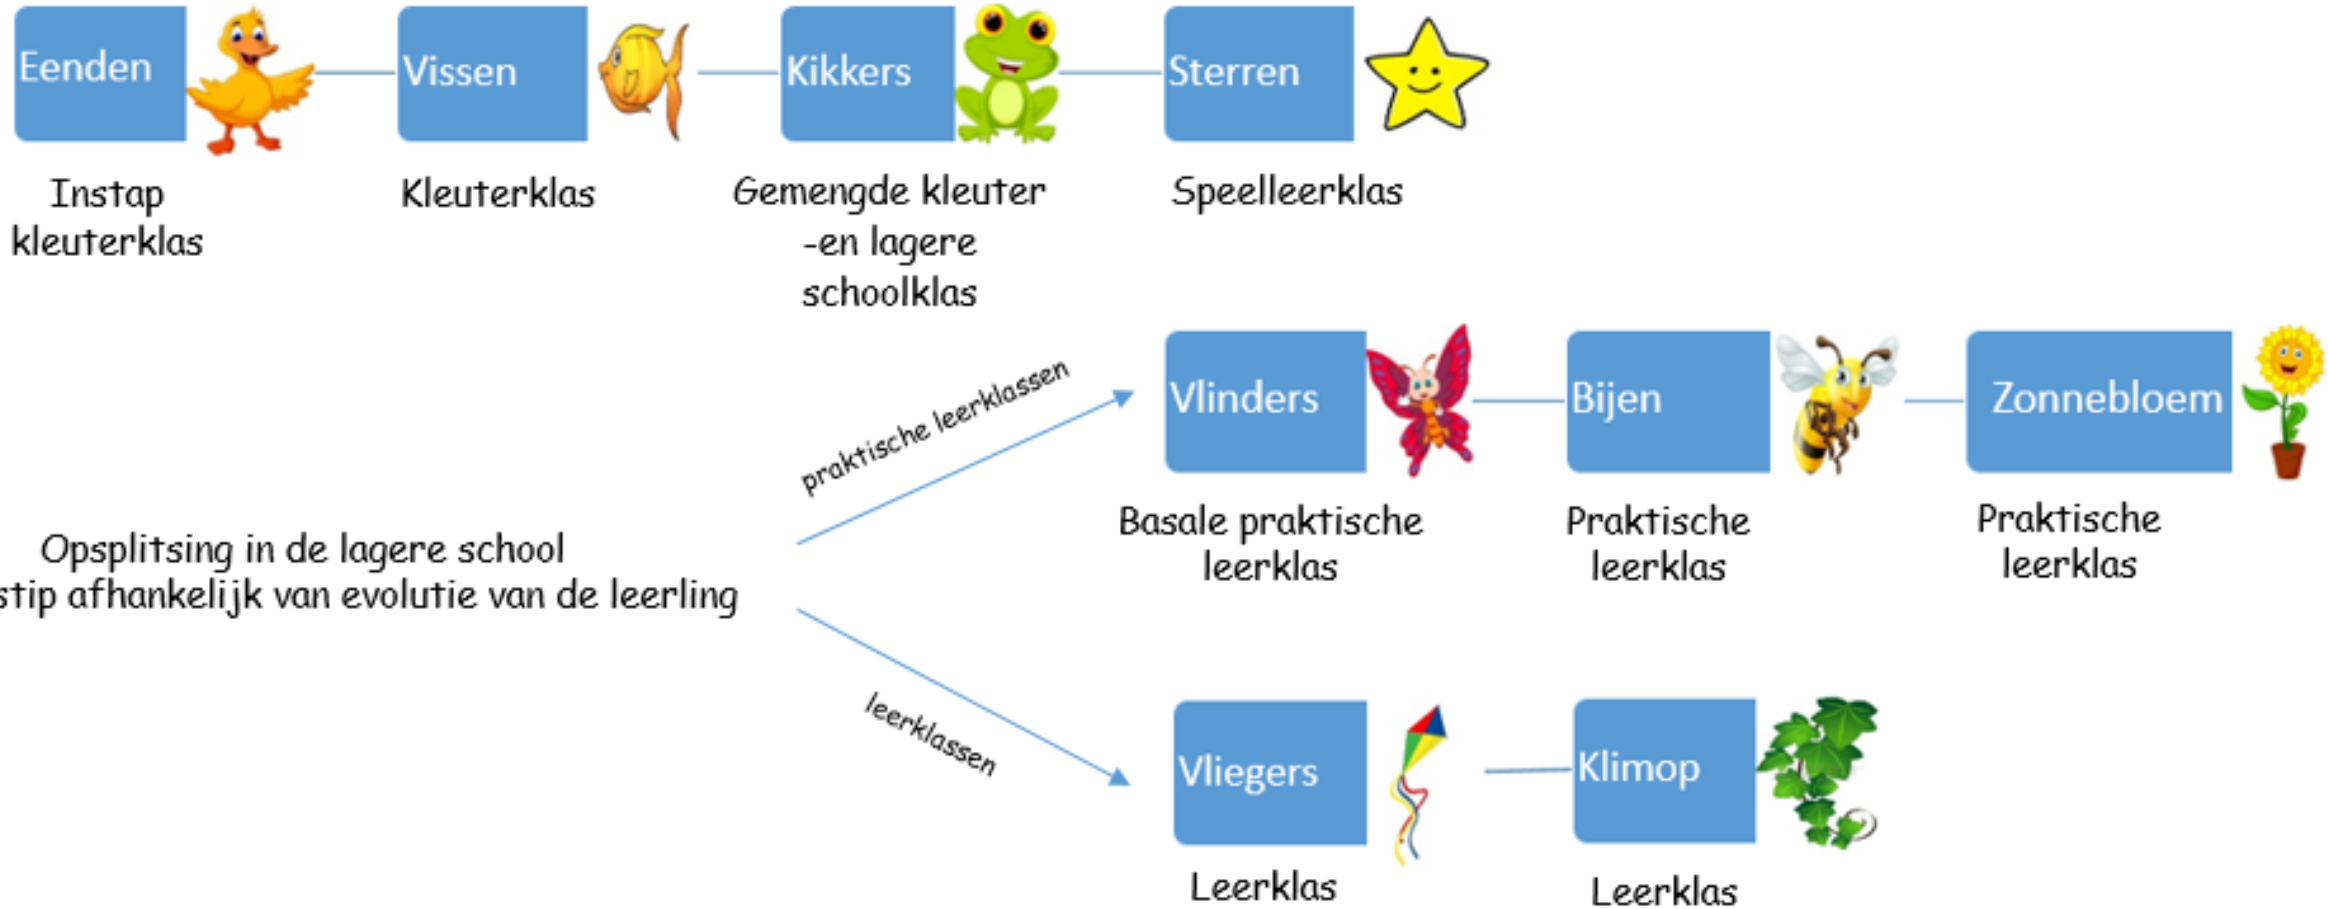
Eenden

Instap kleuterklas

Vissen

Kleuterklas

Kikkers

Gemengde kleuter -en lagere schoolklas

Sterren

Speelleerklas

Opsplitsing in de lagere school
stip afhankelijk van evolutie van de leerling

praktische leerklassen

Vlinders

Basale praktische leerklas

Bijen

Praktische leerklas

Zonnebloem

Praktische leerklas

leerklassen

Vliegers

Leerklas

Klimop

Leerklas